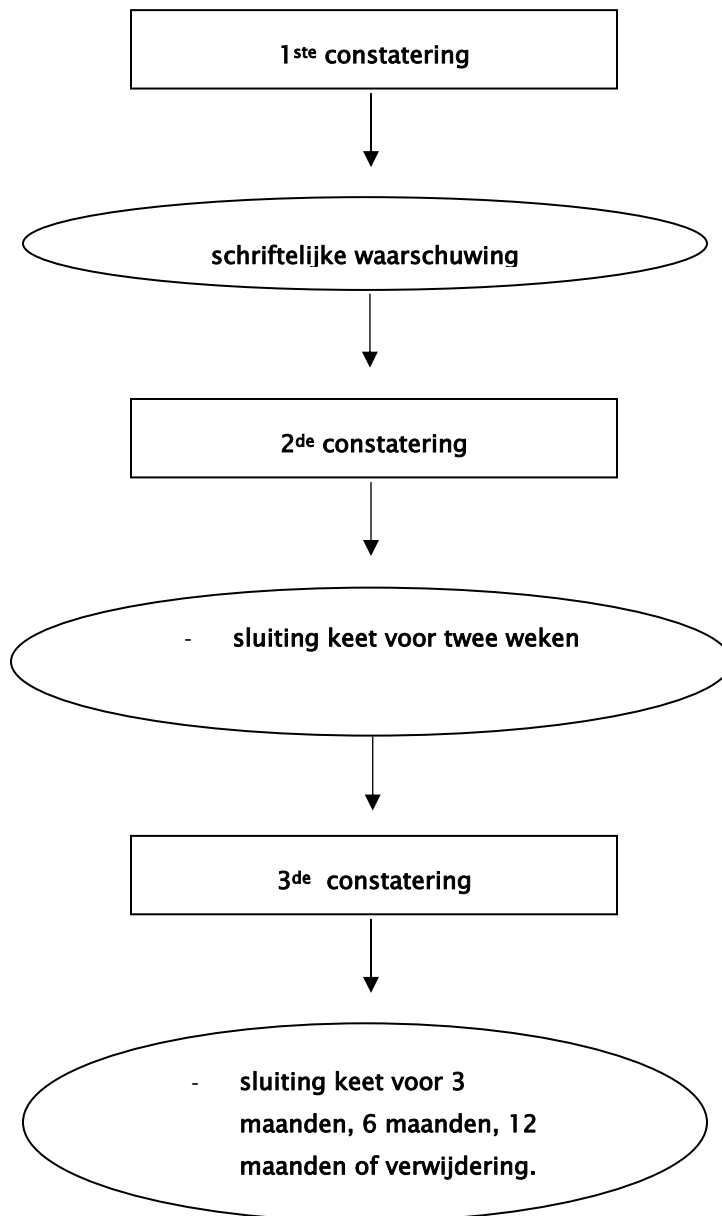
1$^{ste}$ constatering

schriftelijke waarschuwing

2$^{de}$ constatering

- sluiting keet voor twee weken

3$^{de}$ constatering

- sluiting keet voor 3 maanden, 6 maanden, 12 maanden of verwijdering.